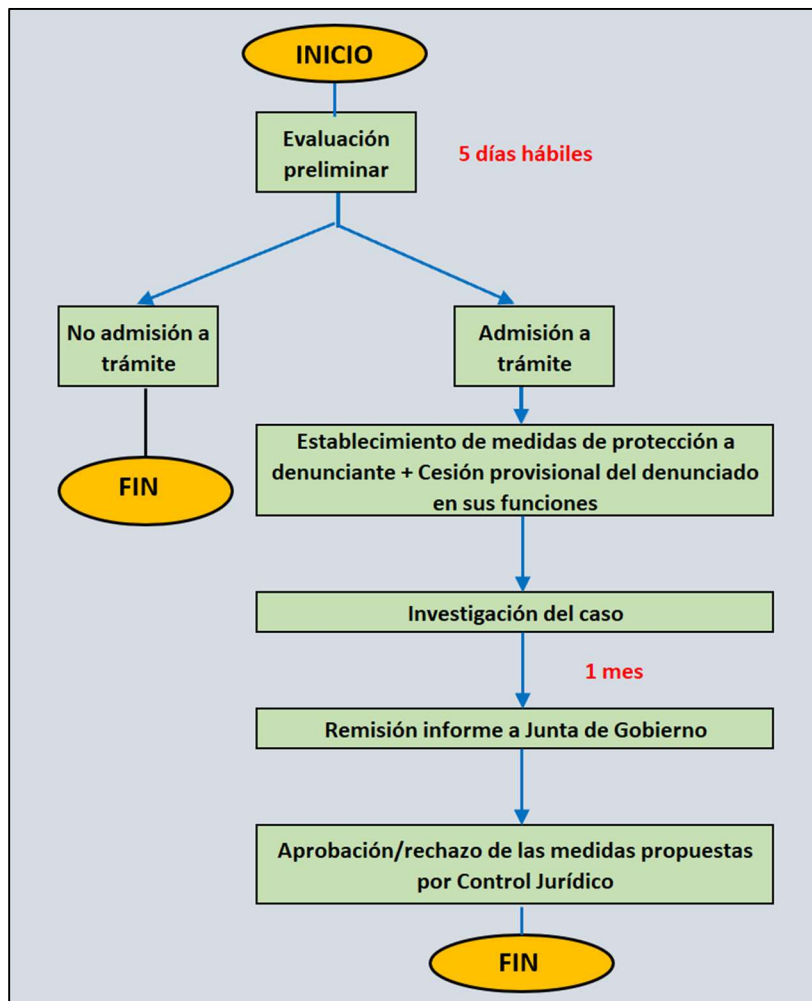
INICIO

Evaluación preliminar

5 días hábiles

No admisión a trámite

FIN

Admisión a trámite

Establecimiento de medidas de protección a denunciante + Cesión provisional del denunciado en sus funciones

Investigación del caso

1 mes

Remisión informe a Junta de Gobierno

Aprobación/rechazo de las medidas propuestas por Control Jurídico

FIN